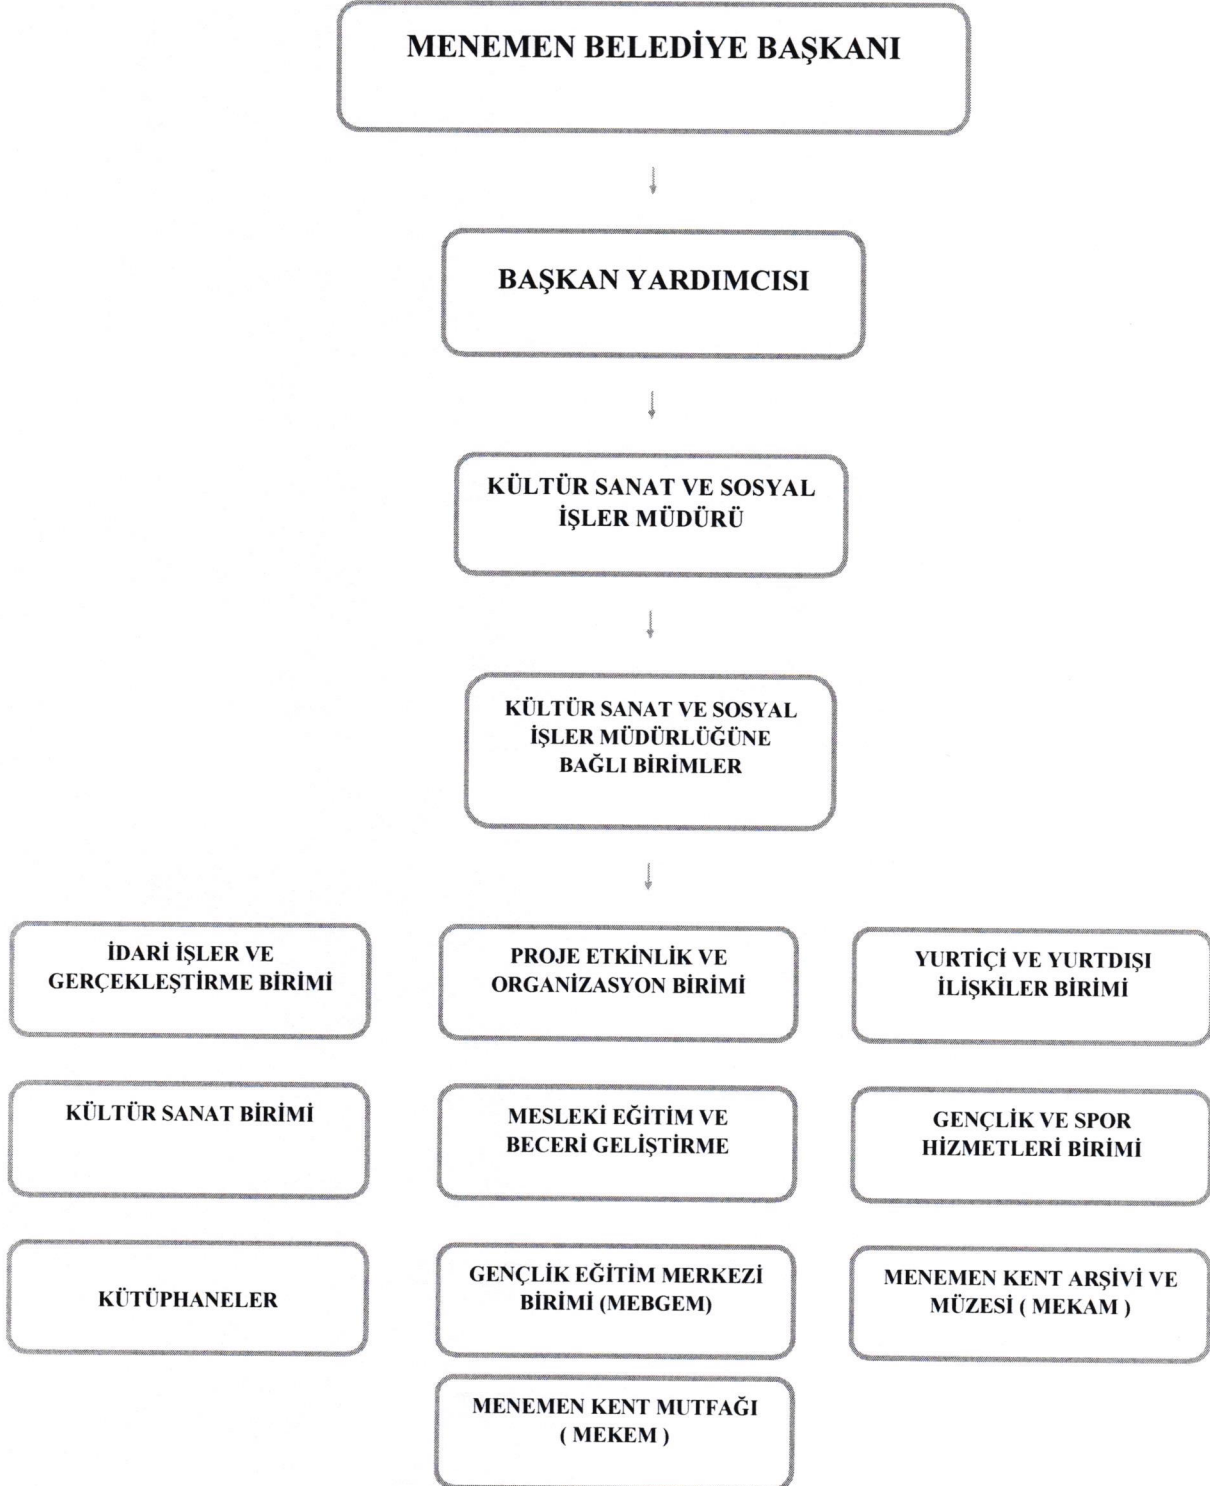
MENEMEN BELEDİYE BAŞKANI

BAŞKAN YARDIMCISI

KÜLTÜR SANAT VE SOSYAL İŞLER MÜDÜRÜ

KÜLTÜR SANAT VE SOSYAL İŞLER MÜDÜRLÜĞÜNE BAĞLI BİRİMLER

İDARİ İŞLER VE GERÇEKLEŞTİRME BİRİMİ

PROJE ETKİNLİK VE ORGANİZASYON BİRİMİ

YURTİÇİ VE YURTDIŞI İLİŞKİLER BİRİMİ

KÜLTÜR SANAT BİRİMİ

MESLEKİ EĞİTİM VE BECERİ GELİŞTİRME

GENÇLİK VE SPOR HİZMETLERİ BİRİMİ

KÜTÜPHANELER

GENÇLİK EĞİTİM MERKEZİ BİRİMİ (MEBGEM)

MENEMEN KENT ARŞİVİ VE MÜZESİ ( MEKAM )

MENEMEN KENT MUTFAĞI ( MEKEM )